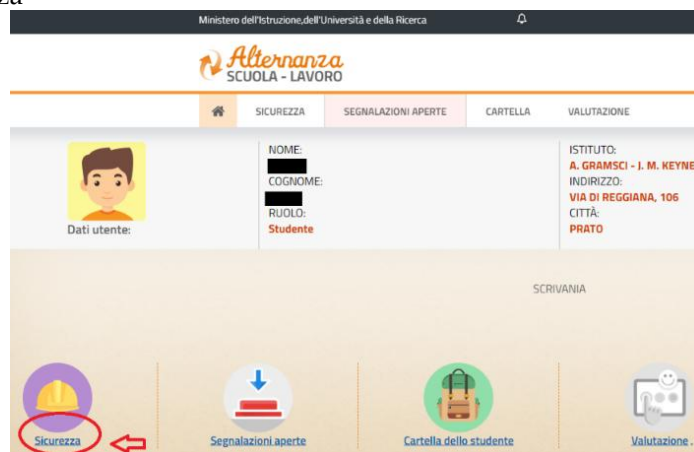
za

Ministero dell'Istruzione,dell'Università e della Ricerca

Alternanza
SCUOLA - LAVORO

SICUREZZA | SEGNALAZIONI APERTE | CARTELLA | VALUTAZIONE

Dati utente:

NOME:
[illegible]
COGNOME:
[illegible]
RUOLO:
Studente

ISTITUTO:
A. GRAMSCI - J. M. KEYNE
INDIRIZZO:
VIA DI REGGIANA, 106
CITTÀ:
PRATO

SCRIVANIA

Sicurezza

Segnalazioni aperte

Cartella dello studente

Valutazione